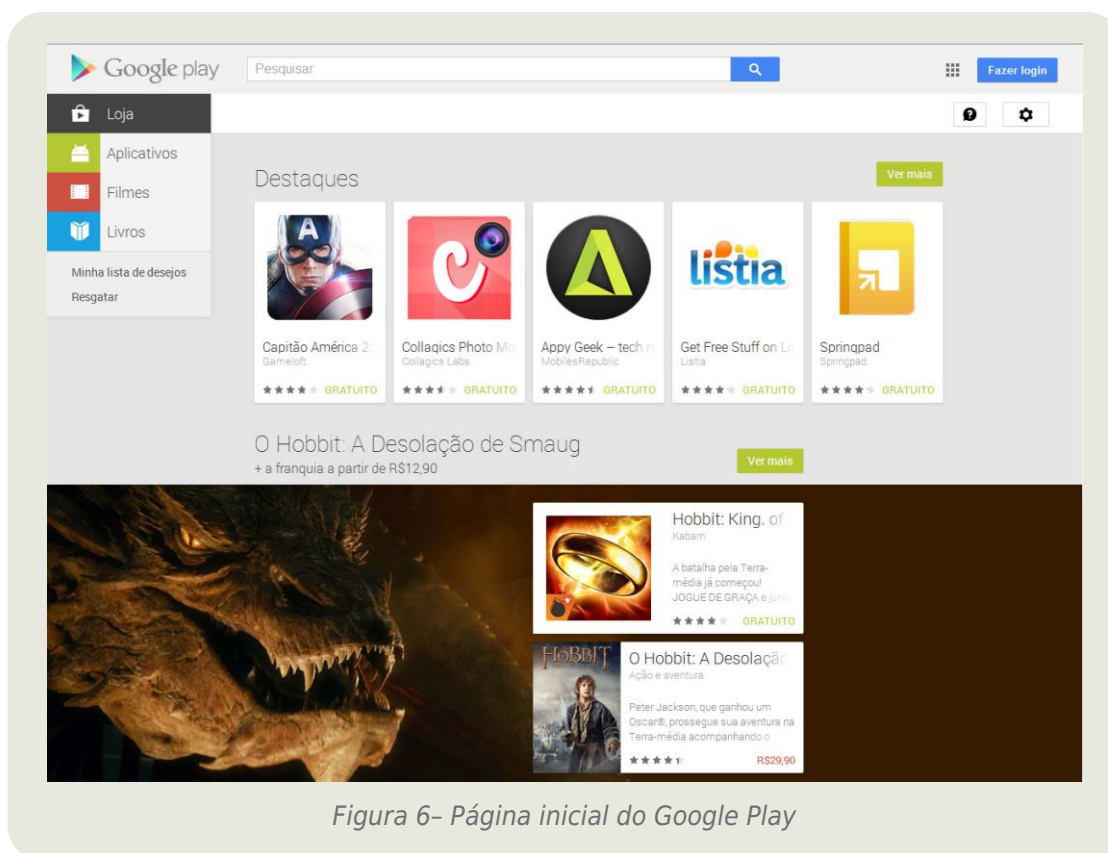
Google play

Pesquisar

Fazer login

Loja

Aplicativos

Filmes

Livros

Minha lista de desejos

Resgatar

Destaques

Ver mais

listia

Capitão América 2
Gameloft
GRATUITO

Collagics Photo Mo
Collagics Labs
GRATUITO

Appy Geek – tech n
MobilesRepublic
GRATUITO

Get Free Stuff on Li
Listia
GRATUITO

Springpad
Springpad
GRATUITO

O Hobbit: A Desolação de Smaug
+ a franquia a partir de R$12,90

Ver mais

Hobbit: King. of
Kabam
A batalha pela Terra-média já começou! JOGUE DE GRAÇA e junt
GRATUITO

HOBBIT

O Hobbit: A Desolaçã
Ação e aventura
Peter Jackson, que ganhou um Oscar®, prossegue sua aventura na Terra-média acompanhando o
R$29,90

Figura 6– Página inicial do Google Play